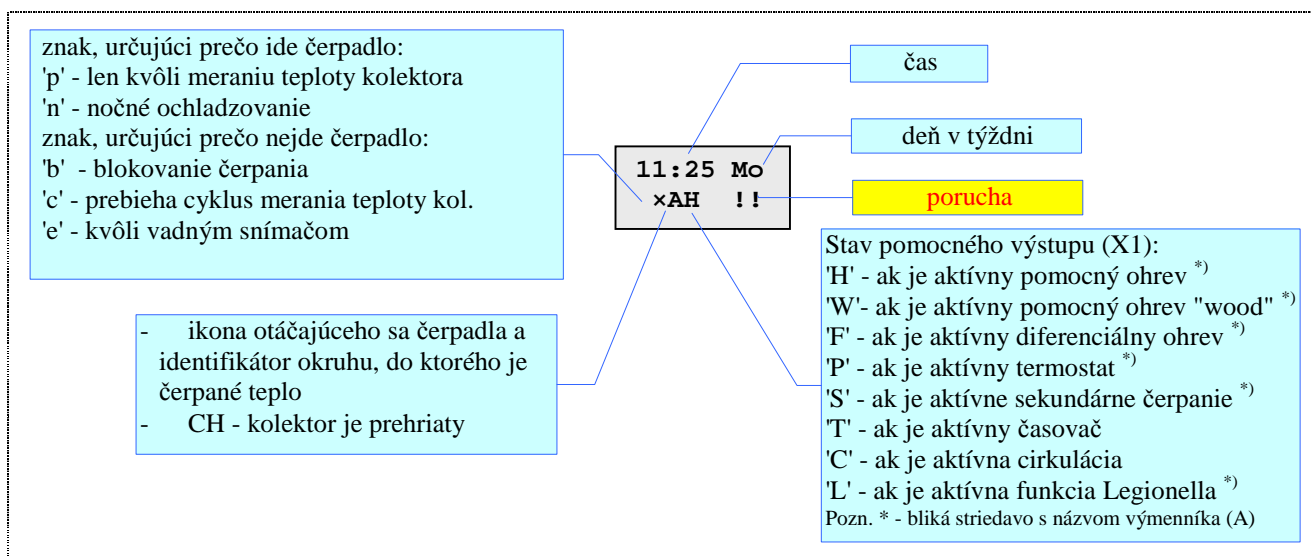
znak, určujúci prečo ide čerpadlo:
'p' - len kvôli meraniu teploty kolektora
'n' - nočné ochladzovanie
znak, určujúci prečo nejde čerpadlo:
'b' - blokovanie čerpania
'c' - prebieha cyklus merania teploty kol.
'e' - kvôli vadným snímačom

čas

deň v týždni

11:25 Mo
×AH !!

porucha

- ikona otáčajúceho sa čerpadla a identifikátor okruhu, do ktorého je čerpané teplo
- CH - kolektor je prehriaty

Stav pomocného výstupu (X1):
'H' - ak je aktívny pomocný ohrev $^{*)}$
'W'- ak je aktívny pomocný ohrev "wood" $^{*)}$
'F' - ak je aktívny diferenciálny ohrev $^{*)}$
'P' - ak je aktívny termostat $^{*)}$
'S' - ak je aktívne sekundárne čerpanie $^{*)}$
'T' - ak je aktívny časovač
'C' - ak je aktívna cirkulácia
'L' - ak je aktívna funkcia Legionella $^{*)}$
Pozn. * - bliká striedavo s názvom výmenníka (A)